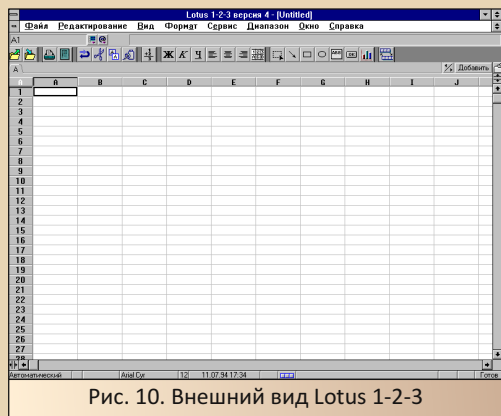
Lotus 1-2-3 версия 4 - [Untitled]

Файл Редактирование Вид Формат Сервис Диапазон Окно Справка

A1

Ж К Ч

A

Добавить

| A | B | C | D | E | F | G | H | I | J |
|---|---|---|---|---|---|---|---|---|---|
| 1 | | | | | | | | | |
| 2 | | | | | | | | | |
| 3 | | | | | | | | | |
| 4 | | | | | | | | | |
| 5 | | | | | | | | | |
| 6 | | | | | | | | | |
| 7 | | | | | | | | | |
| 8 | | | | | | | | | |
| 9 | | | | | | | | | |
| 10 | | | | | | | | | |
| 11 | | | | | | | | | |
| 12 | | | | | | | | | |
| 13 | | | | | | | | | |
| 14 | | | | | | | | | |
| 15 | | | | | | | | | |
| 16 | | | | | | | | | |
| 17 | | | | | | | | | |
| 18 | | | | | | | | | |
| 19 | | | | | | | | | |
| 20 | | | | | | | | | |
| 21 | | | | | | | | | |
| 22 | | | | | | | | | |
| 23 | | | | | | | | | |
| 24 | | | | | | | | | |
| 25 | | | | | | | | | |
| 26 | | | | | | | | | |
| 27 | | | | | | | | | |
| 28 | | | | | | | | | |

Автоматический Arial Cyr 12 11.07.94 17:34 Готов

Рис. 10. Внешний вид Lotus 1-2-3